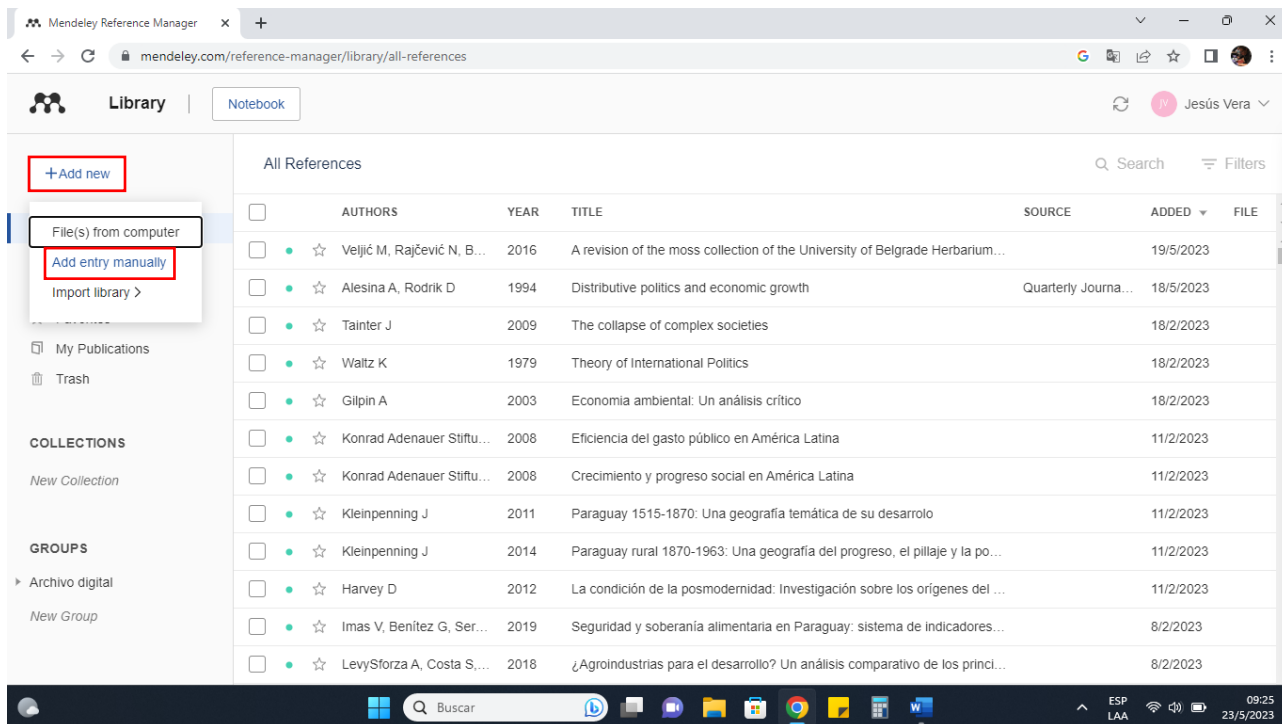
Mendeley Reference Manager ×   +

mendeley.com/reference-manager/library/all-references

Library | Notebook

Jesús Vera

+Add new

File(s) from computer
Add entry manually
Import library >

My Publications
Trash

COLLECTIONS
New Collection

GROUPS
Archivo digital
New Group

All References

Search   Filters

| | | AUTHORS | YEAR | TITLE | SOURCE | ADDED | FILE |
|---|---|---|---|---|---|---|---|
| | | Veljić M, Rajčević N, B… | 2016 | A revision of the moss collection of the University of Belgrade Herbarium… | | 19/5/2023 | |
| | | Alesina A, Rodrik D | 1994 | Distributive politics and economic growth | Quarterly Journa… | 18/5/2023 | |
| | | Tainter J | 2009 | The collapse of complex societies | | 18/2/2023 | |
| | | Waltz K | 1979 | Theory of International Politics | | 18/2/2023 | |
| | | Gilpin A | 2003 | Economia ambiental: Un análisis crítico | | 18/2/2023 | |
| | | Konrad Adenauer Stiftu… | 2008 | Eficiencia del gasto público en América Latina | | 11/2/2023 | |
| | | Konrad Adenauer Stiftu… | 2008 | Crecimiento y progreso social en América Latina | | 11/2/2023 | |
| | | Kleinpenning J | 2011 | Paraguay 1515-1870: Una geografía temática de su desarrolo | | 11/2/2023 | |
| | | Kleinpenning J | 2014 | Paraguay rural 1870-1963: Una geografía del progreso, el pillaje y la po… | | 11/2/2023 | |
| | | Harvey D | 2012 | La condición de la posmodernidad: Investigación sobre los orígenes del … | | 11/2/2023 | |
| | | Imas V, Benítez G, Ser… | 2019 | Seguridad y soberanía alimentaria en Paraguay: sistema de indicadores… | | 8/2/2023 | |
| | | LevySforza A, Costa S,… | 2018 | ¿Agroindustrias para el desarrollo? Un análisis comparativo de los princi… | | 8/2/2023 | |

Buscar

ESP LAA 09:25 23/5/2023